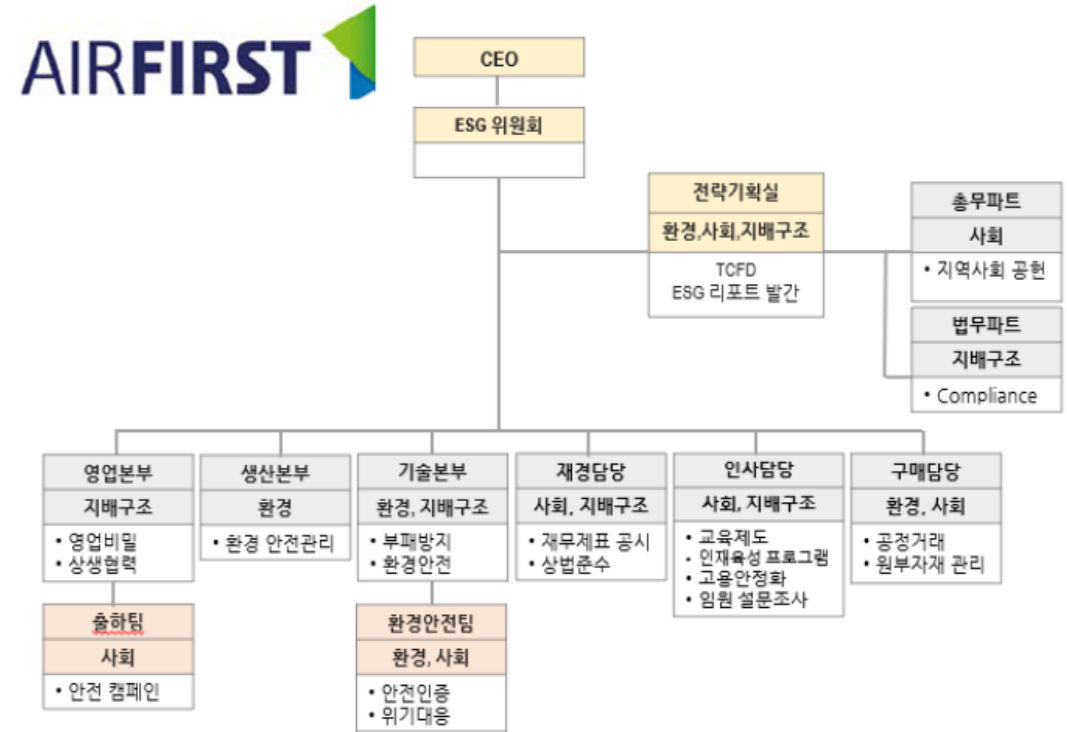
AIRFIRST

CEO

ESG 위원회

전략기획실
환경,사회,지배구조
TCFD
ESG 리포트 발간

총무파트
사회
• 지역사회 공헌

법무파트
지배구조
• Compliance

영업본부
지배구조
• 영업비밀
• 상생협력

출하팀
사회
• 안전 캠페인

생산본부
환경
• 환경 안전관리

기술본부
환경, 지배구조
• 부패방지
• 환경안전

환경안전팀
환경, 사회
• 안전인증
• 위기대응

재경담당
사회, 지배구조
• 재무제표 공시
• 상법준수

인사담당
사회, 지배구조
• 교육제도
• 인재육성 프로그램
• 고용안정화
• 임원 설문조사

구매담당
환경, 사회
• 공정거래
• 원부자재 관리